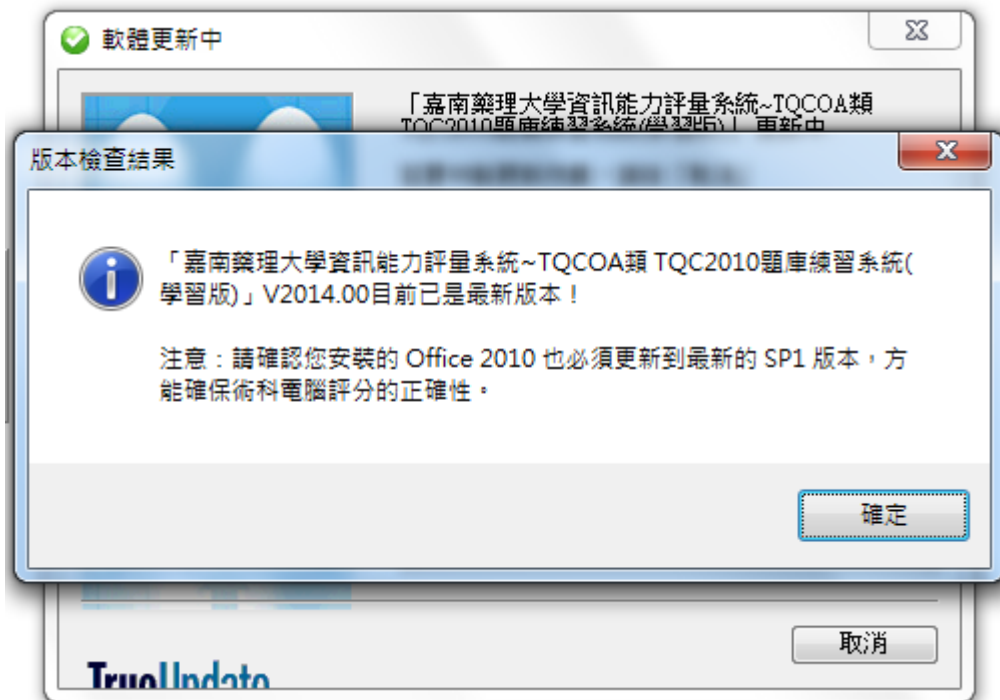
軟體更新中

「嘉南藥理大學資訊能力評量系統~TQCOA類 TQC2010題庫練習系統(學習版)」更新中

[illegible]

版本檢查結果

「嘉南藥理大學資訊能力評量系統~TQCOA類 TQC2010題庫練習系統(學習版)」V2014.00目前已是最新版本！

注意：請確認您安裝的 Office 2010 也必須更新到最新的 SP1 版本，方能確保術科電腦評分的正確性。

確定

取消

TrueUpdate